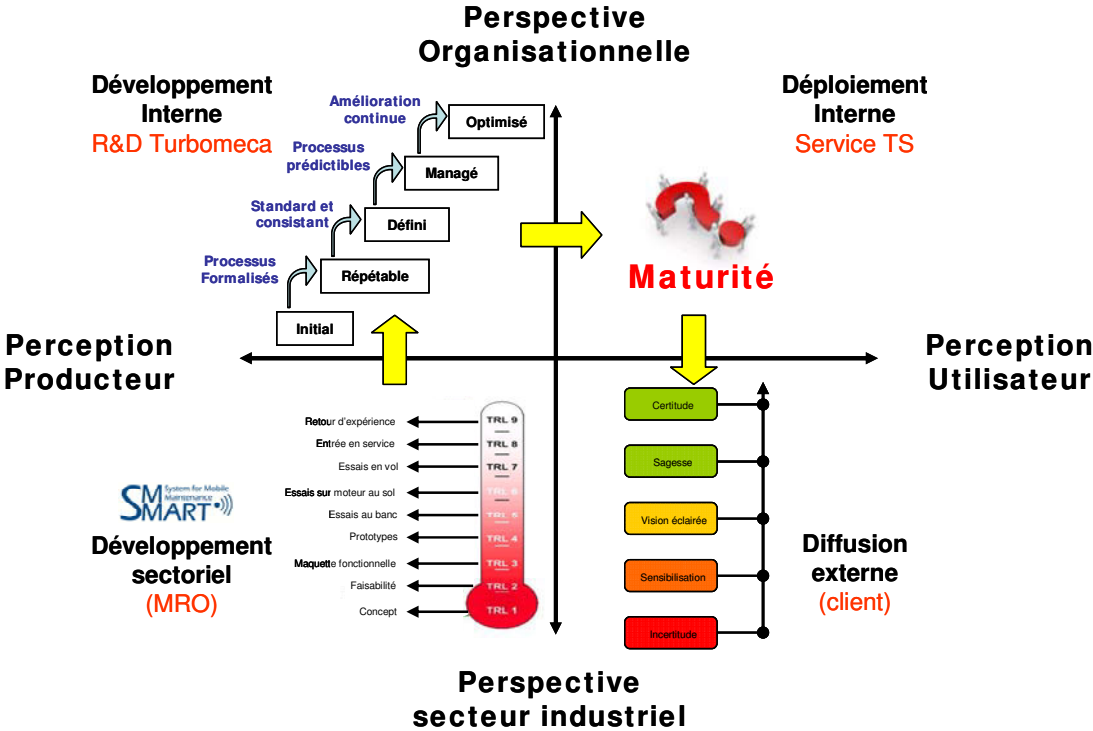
Perspective Organisationnelle

Développement Interne
R&D Turbomeca

Amélioration continue
Optimisé
Processus prédictibles
Managé
Standard et consistant
Défini
Processus Formalisés
Répétable
Initial

Déploiement Interne
Service TS

Maturité

Perception Producteur

Perception Utilisateur

Retour d'expérience
Entrée en service
Essais en vol
Essais sur moteur au sol
Essais au banc
Prototypes
Maquette fonctionnelle
Faisabilité
Concept

TRL 9
TRL 8
TRL 7
TRL 6
TRL 5
TRL 4
TRL 3
TRL 2
TRL 1

SMART System for Mobile Maintenance

Développement sectoriel
(MRO)

Certitude
Sagesse
Vision éclairée
Sensibilisation
Incertitude

Diffusion externe
(client)

Perspective secteur industriel